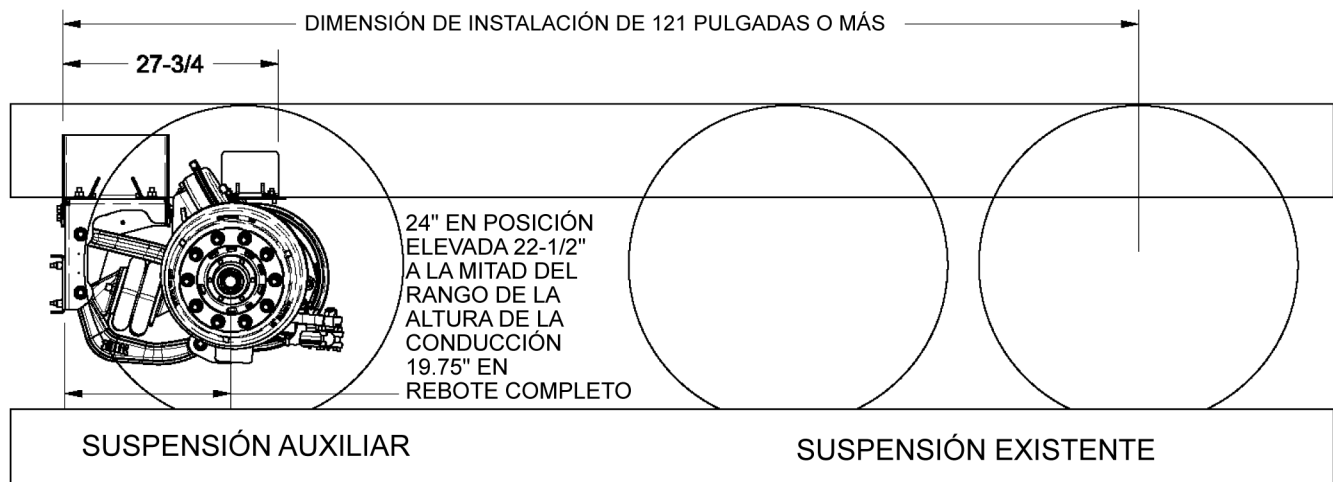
DIMENSIÓN DE INSTALACIÓN DE 121 PULGADAS O MÁS

27-3/4

24" EN POSICIÓN ELEVADA 22-1/2" A LA MITAD DEL RANGO DE LA ALTURA DE LA CONDUCCIÓN 19.75" EN REBOTE COMPLETO

SUSPENSIÓN AUXILIAR

SUSPENSIÓN EXISTENTE